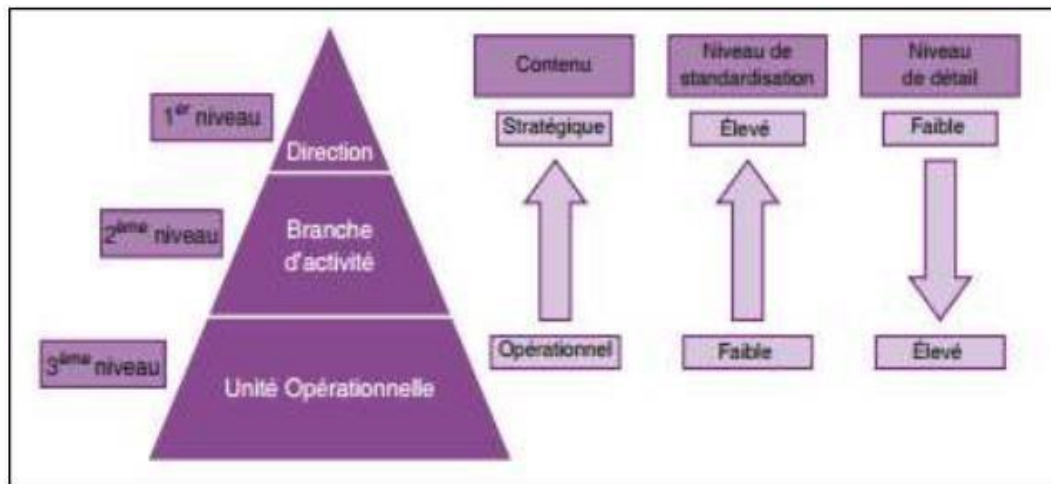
1$^{er}$ niveau

Direction

2$^{ème}$ niveau

Branche d'activité

3$^{ème}$ niveau

Unité Opérationnelle

Contenu

Stratégique

Opérationnel

Niveau de standardisation

Élevé

Faible

Niveau de détail

Faible

Élevé